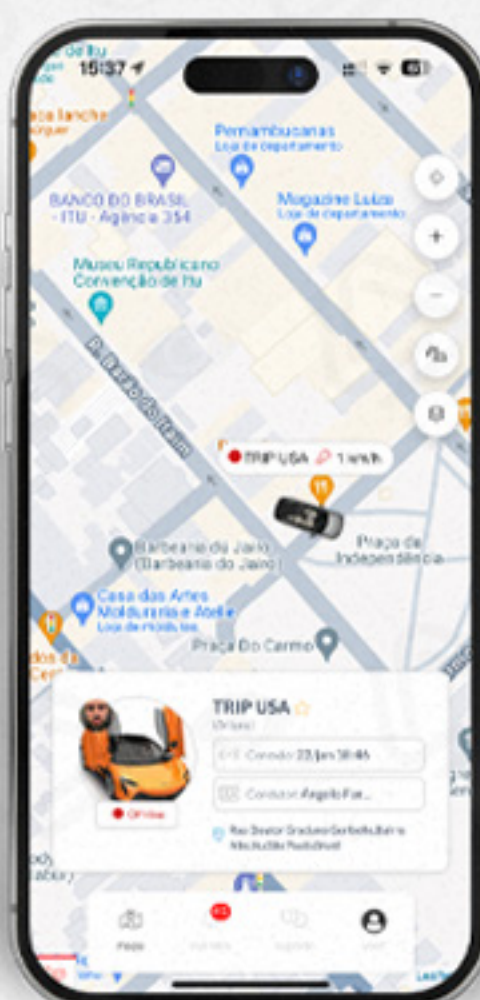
15:37

aca lanche

Pernambucanas
Loja de departamento

BANCO DO BRASIL - ITU - Agência 354

Magazine Luiza
Loja de departamento

Museu Republicano Convenção de Itu

R. Barão do Itaim

TRIP USA 1 km/h

Praça da Independência

Barbearia do Jairo (Barbearia do Jairo)

Casa das Artes Molduraria e Atelie
Loja de molduras

Praça Do Carmo

TRIP USA
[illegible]

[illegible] 23/Jan 18:46

Condutor Angelo For...

Off line

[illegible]

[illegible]